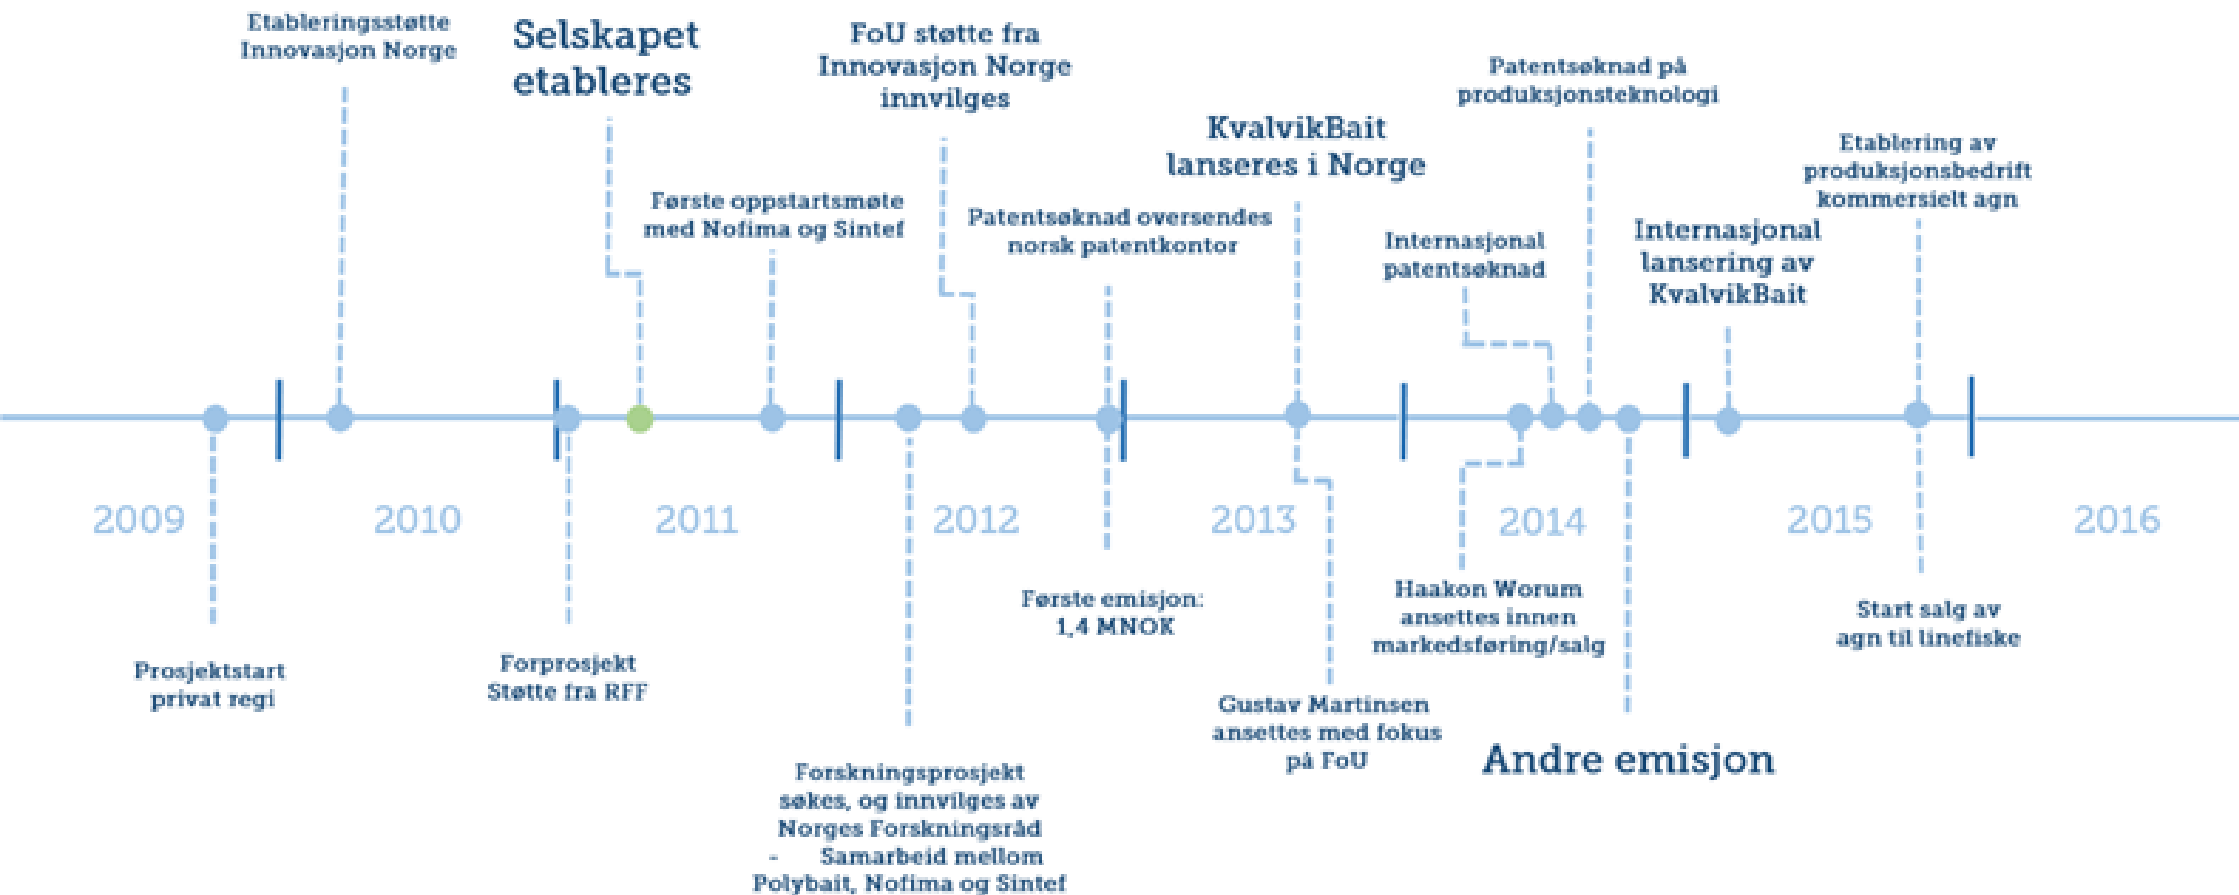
Etableringsstøtte Innovasjon Norge

Selskapet etableres

FoU støtte fra Innovasjon Norge innvilges

KvalvikBait lanseres i Norge

Patentsøknad på produksjonsteknologi

Etablering av produksjonsbedrift kommersielt agn

Første oppstartsmøte med Nofima og Sintef

Patentsøknad oversendes norsk patentkontor

Internasjonal patentsøknad

Internasjonal lansering av KvalvikBait

2009

2010

2011

2012

2013

2014

2015

2016

Prosjektstart privat regi

Forprosjekt Støtte fra RFF

Første emisjon: 1,4 MNOK

Haakon Worum ansettes innen markedsføring/salg

Start salg av agn til linefiske

Gustav Martinsen ansettes med fokus på FoU

Andre emisjon

Forskningsprosjekt søkes, og innvilges av Norges Forskningsråd - Samarbeid mellom Polybait, Nofima og Sintef